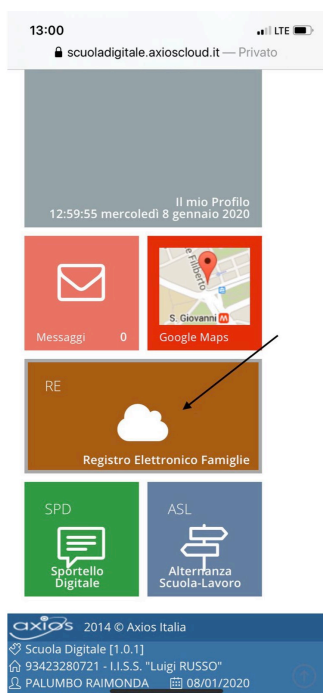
13:00
LTE
scuoladigitale.axioscloud.it — Privato

Il mio Profilo
12:59:55 mercoledì 8 gennaio 2020

Messaggi 0

e Filiberto
S. Giovanni
Google Maps

RE
Registro Elettronico Famiglie

SPD
Sportello Digitale

ASL
Alternanza Scuola-Lavoro

axios 2014 © Axios Italia
Scuola Digitale [1.0.1]
93423280721 - I.I.S.S. "Luigi RUSSO"
PALUMBO RAIMONDA 08/01/2020